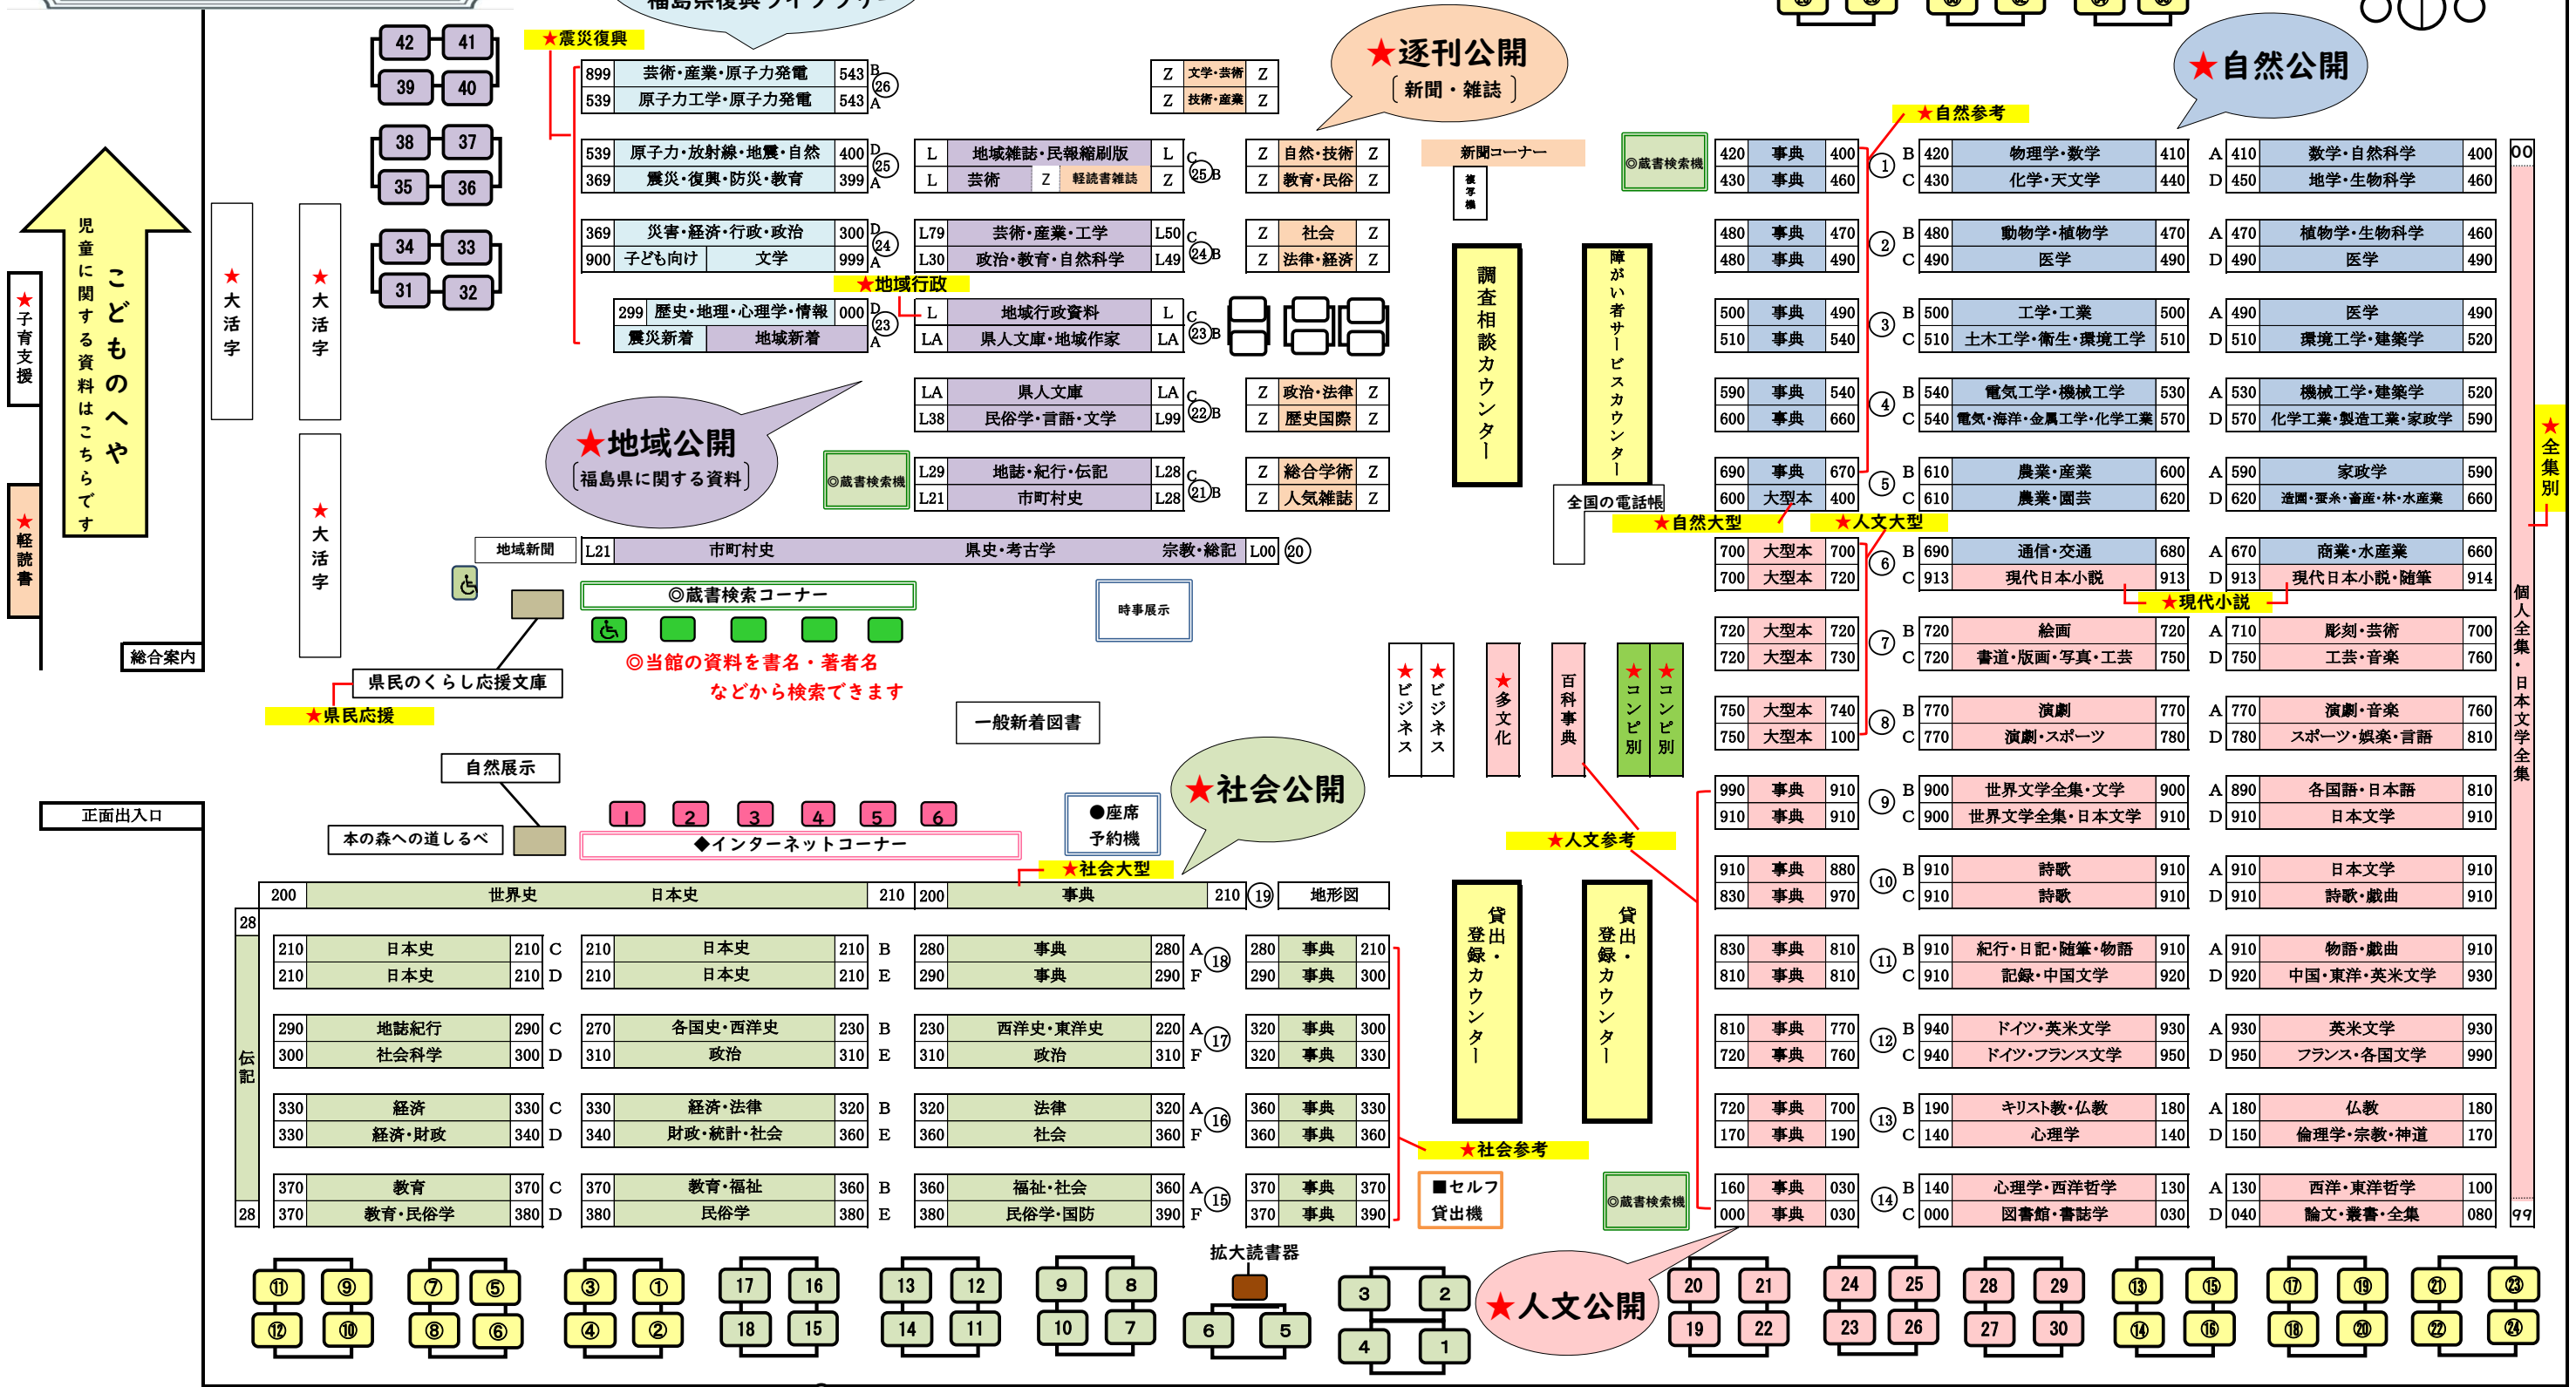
福島県復興ライブラリー

42 41 39 40 38 37 35 36 34 33 31 32

★震災復興

899 芸術・産業・原子力発電 543 B
539 原子力工学・原子力発電 543 A ㉖

539 原子力・放射線・地震・自然 400 D
369 震災・復興・防災・教育 399 A ㉕

369 災害・経済・行政・政治 300 D
900 子ども向け 文学 999 A ㉔

★地域行政

299 歴史・地理・心理学・情報 000 D
震災新着 地域新着 A ㉓

Z 文学・芸術 Z
Z 技術・産業 Z

L 地域雑誌・民報縮刷版 L C
L 芸術 Z 軽読書雑誌 Z ㉕B

L79 芸術・産業・工学 L50 C
L30 政治・教育・自然科学 L49 ㉔B

L 地域行政資料 L C
LA 県人文庫・地域作家 LA ㉓B

LA 県人文庫 LA C
L38 民俗学・言語・文学 L99 ㉒B

L29 地誌・紀行・伝記 L28 C
L21 市町村史 L28 ㉑B

Z 自然・技術 Z
Z 教育・民俗 Z
Z 社会 Z
Z 法律・経済 Z
Z 政治・法律 Z
Z 歴史国際 Z
Z 総合学術 Z
Z 人気雑誌 Z

★逐刊公開
〔新聞・雑誌〕

新聞コーナー

複写機

★地域公開
〔福島県に関する資料〕

◎蔵書検索機

地域新聞

L21 市町村史 県史・考古学 宗教・総記 L00 ⑳

◎蔵書検索コーナー

◎当館の資料を書名・著者名などから検索できます

時事展示

県民のくらし応援文庫

★県民応援

一般新着図書

自然展示

本の森への道しるべ

1 2 3 4 5 6
◆インターネットコーナー

●座席予約機

★社会公開

★社会大型

正面出入口

総合案内

★子育支援

★軽読書

児童に関する資料はこちらです

こどものへや

★大活字
★大活字
★大活字

調査相談カウンター

障がい者サービスカウンター

全国の電話帳

★ビジネス ★ビジネス ★多文化 百科事典 ★コンピ別 ★コンピ別

★人文参考

貸出・登録カウンター
貸出・登録カウンター

★社会参考

■セルフ貸出機

◎蔵書検索機

★自然公開

★自然参考

◎蔵書検索機

420 事典 400 ① B 420 物理学・数学 410 A 410 数学・自然科学 400
430 事典 460 C 430 化学・天文学 440 D 450 地学・生物科学 460
480 事典 470 ② B 480 動物学・植物学 470 A 470 植物学・生物科学 460
480 事典 490 C 490 医学 490 D 490 医学 490
500 事典 490 ③ B 500 工学・工業 500 A 490 医学 490
510 事典 540 C 510 土木工学・衛生・環境工学 510 D 510 環境工学・建築学 520
590 事典 540 ④ B 540 電気工学・機械工学 530 A 530 機械工学・建築学 520
600 事典 660 C 540 電気・海洋・金属工学・化学工業 570 D 570 化学工業・製造工業・家政学 590
690 事典 670 ⑤ B 610 農業・産業 600 A 590 家政学 590
600 大型本 400 C 610 農業・園芸 620 D 620 造園・蚕糸・畜産・林・水産業 660

★自然大型 ★人文大型

700 大型本 700 ⑥ B 690 通信・交通 680 A 670 商業・水産業 660
700 大型本 720 C 913 現代日本小説 913 D 913 現代日本小説・随筆 914

★現代小説

720 大型本 720 ⑦ B 720 絵画 720 A 710 彫刻・芸術 700
720 大型本 730 C 720 書道・版画・写真・工芸 750 D 750 工芸・音楽 760
750 大型本 740 ⑧ B 770 演劇 770 A 770 演劇・音楽 760
750 大型本 100 C 770 演劇・スポーツ 780 D 780 スポーツ・娯楽・言語 810
990 事典 910 ⑨ B 900 世界文学全集・文学 900 A 890 各国語・日本語 810
910 事典 910 C 900 世界文学全集・日本文学 910 D 910 日本文学 910
910 事典 880 ⑩ B 910 詩歌 910 A 910 日本文学 910
830 事典 970 C 910 詩歌 910 D 910 詩歌・戯曲 910
830 事典 810 ⑪ B 910 紀行・日記・随筆・物語 910 A 910 物語・戯曲 910
810 事典 810 C 910 記録・中国文学 920 D 920 中国・東洋・英米文学 930
810 事典 770 ⑫ B 940 ドイツ・英米文学 930 A 930 英米文学 930
720 事典 760 C 940 ドイツ・フランス文学 950 D 950 フランス・各国文学 990
720 事典 700 ⑬ B 190 キリスト教・仏教 180 A 180 仏教 180
170 事典 190 C 140 心理学 140 D 150 倫理学・宗教・神道 170
160 事典 030 ⑭ B 140 心理学・西洋哲学 130 A 130 西洋・東洋哲学 100
000 事典 030 C 000 図書館・書誌学 030 D 040 論文・叢書・全集 080

00 個人全集・日本文学全集 99

★全集別

200 世界史 日本史 210 200 事典 210 ⑲ 地形図

28 伝記 28

210 日本史 210 C | 210 日本史 210 B | 280 事典 280 A ⑱ | 280 事典 210
210 日本史 210 D | 210 日本史 210 E | 290 事典 290 F | 290 事典 300
290 地誌紀行 290 C | 270 各国史・西洋史 230 B | 230 西洋史・東洋史 220 A ⑰ | 320 事典 300
300 社会科学 300 D | 310 政治 310 E | 310 政治 310 F | 320 事典 330
330 経済 330 C | 330 経済・法律 320 B | 320 法律 320 A ⑯ | 360 事典 330
330 経済・財政 340 D | 340 財政・統計・社会 360 E | 360 社会 360 F | 360 事典 360
370 教育 370 C | 370 教育・福祉 360 B | 360 福祉・社会 360 A ⑮ | 370 事典 370
370 教育・民俗学 380 D | 380 民俗学 380 E | 380 民俗学・国防 390 F | 370 事典 390

拡大読書器

⑪ ⑨ ⑫ ⑩ ⑦ ⑤ ⑧ ⑥ ③ ① ④ ② 17 16 18 15 13 12 14 11 9 8 10 7 6 5 3 2 4 1

★人文公開

20 21 19 22 24 25 23 26 28 29 27 30 ⑬ ⑮ ⑭ ⑯ ⑰ ⑲ ⑱ ⑳ ㉑ ㉓ ㉒ ㉔